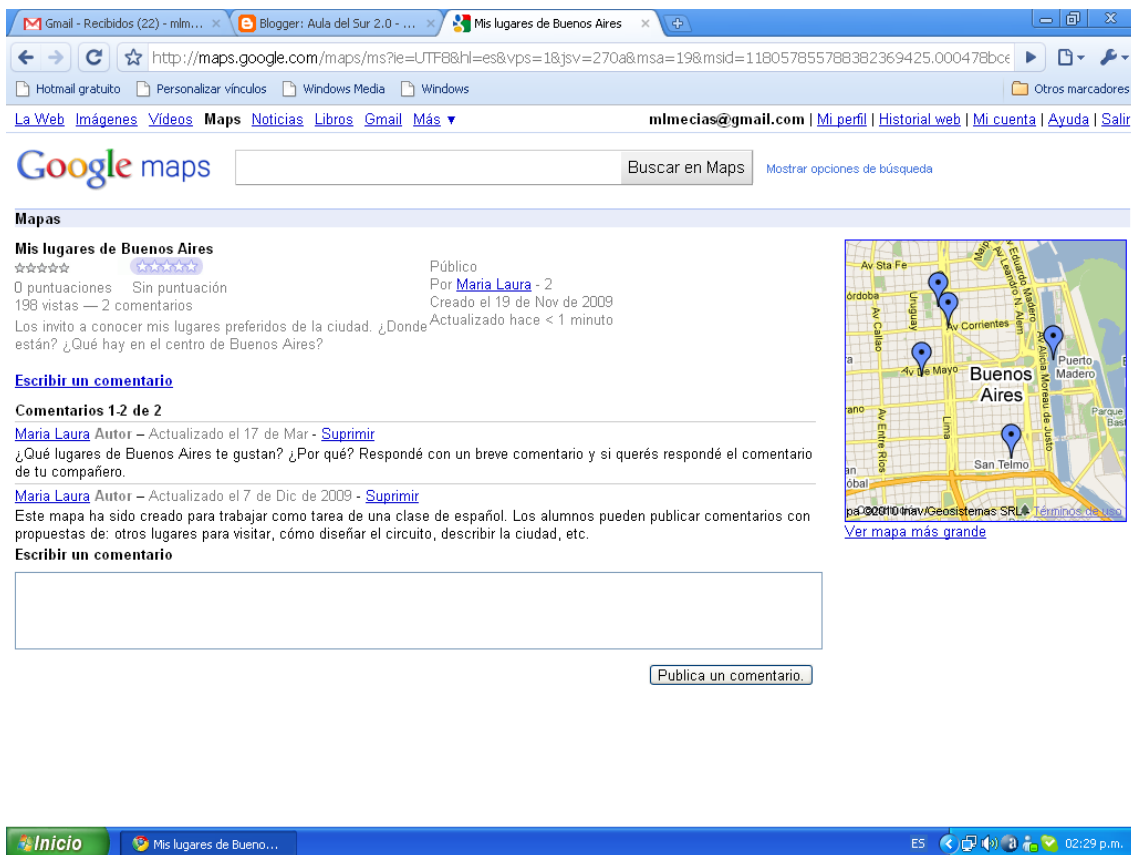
Gmail - Recibidos (22) - mlm... | Blogger: Aula del Sur 2.0 - ... | Mis lugares de Buenos Aires

http://maps.google.com/maps/ms?ie=UTF8&hl=es&vps=1&jsv=270a&msa=19&msid=118057855788382369425.000478bce

Hotmail gratuito | Personalizar vínculos | Windows Media | Windows | Otros marcadores

La Web Imágenes Vídeos Maps Noticias Libros Gmail Más ▾

mlmecias@gmail.com | Mi perfil | Historial web | Mi cuenta | Ayuda | Salir

Google maps

Buscar en Maps

Mostrar opciones de búsqueda

Mapas

Mis lugares de Buenos Aires

0 puntuaciones Sin puntuación
198 vistas — 2 comentarios
Los invito a conocer mis lugares preferidos de la ciudad. ¿Donde están? ¿Qué hay en el centro de Buenos Aires?

Público
Por Maria Laura - 2
Creado el 19 de Nov de 2009
Actualizado hace < 1 minuto

Escribir un comentario

Comentarios 1-2 de 2

Maria Laura Autor – Actualizado el 17 de Mar - Suprimir
¿Qué lugares de Buenos Aires te gustan? ¿Por qué? Respondé con un breve comentario y si querés respondé el comentario de tu compañero.

Maria Laura Autor – Actualizado el 7 de Dic de 2009 - Suprimir
Este mapa ha sido creado para trabajar como tarea de una clase de español. Los alumnos pueden publicar comentarios con propuestas de: otros lugares para visitar, cómo diseñar el circuito, describir la ciudad, etc.

Escribir un comentario

Publica un comentario.

Av Sta Fe
órdoba
Uruguay
Av Callao
Av Eduardo Madero
Av Leandro N. Alem
Av Corrientes
Av de Mayo
Buenos Aires
Puerto Madero
Av Alicia Moreau de Justo
Lima
Av Entre Ríos
San Telmo
Parque
óbal
pa ©2010 Inav/Geosistemas SRL - Términos de uso

Ver mapa más grande

Inicio
Mis lugares de Bueno...
ES 02:29 p.m.